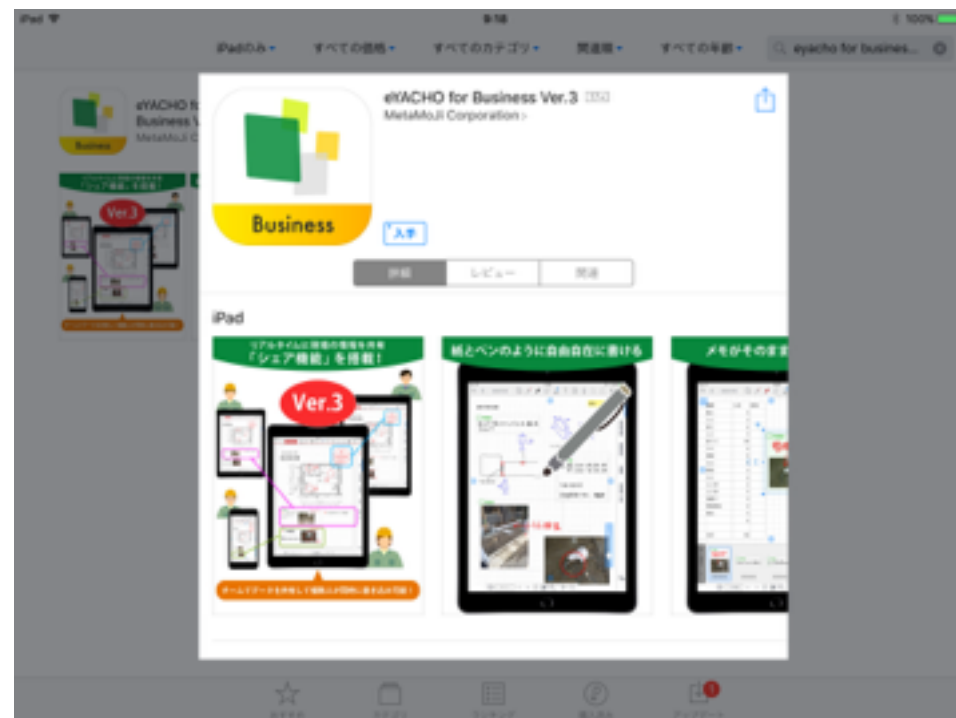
iPad 9:18 100%

iPadのみ すべての価格 すべてのカテゴリ 関連順 すべての年齢 eyacho for busines...

eYACHO for Business Ver.3
MetaMoJi Corporation

Business

入手

詳細 レビュー 関連

iPad

リアルタイムに現場の情報を共有
「シェア機能」を搭載!

Ver.3

紙とペンのように自由自在に書ける

メモがそのまま

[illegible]

eYACHO fo
Business V
MetaMoJi C

Ver.3